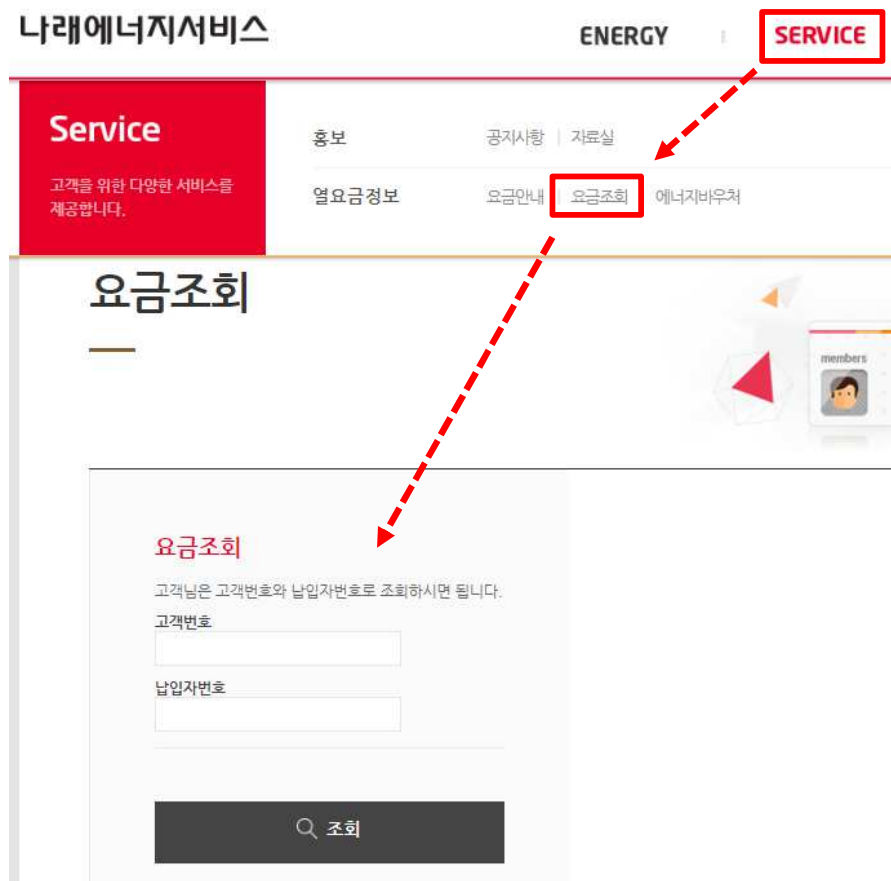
나래에너지서비스

ENERGY | SERVICE

Service

고객을 위한 다양한 서비스를 제공합니다.

홍보 공지사항 | 자료실

열요금정보 요금안내 | 요금조회 | 에너지바우처

요금조회

members

요금조회

고객님은 고객번호와 납입자번호로 조회하시면 됩니다.

고객번호

납입자번호

조회